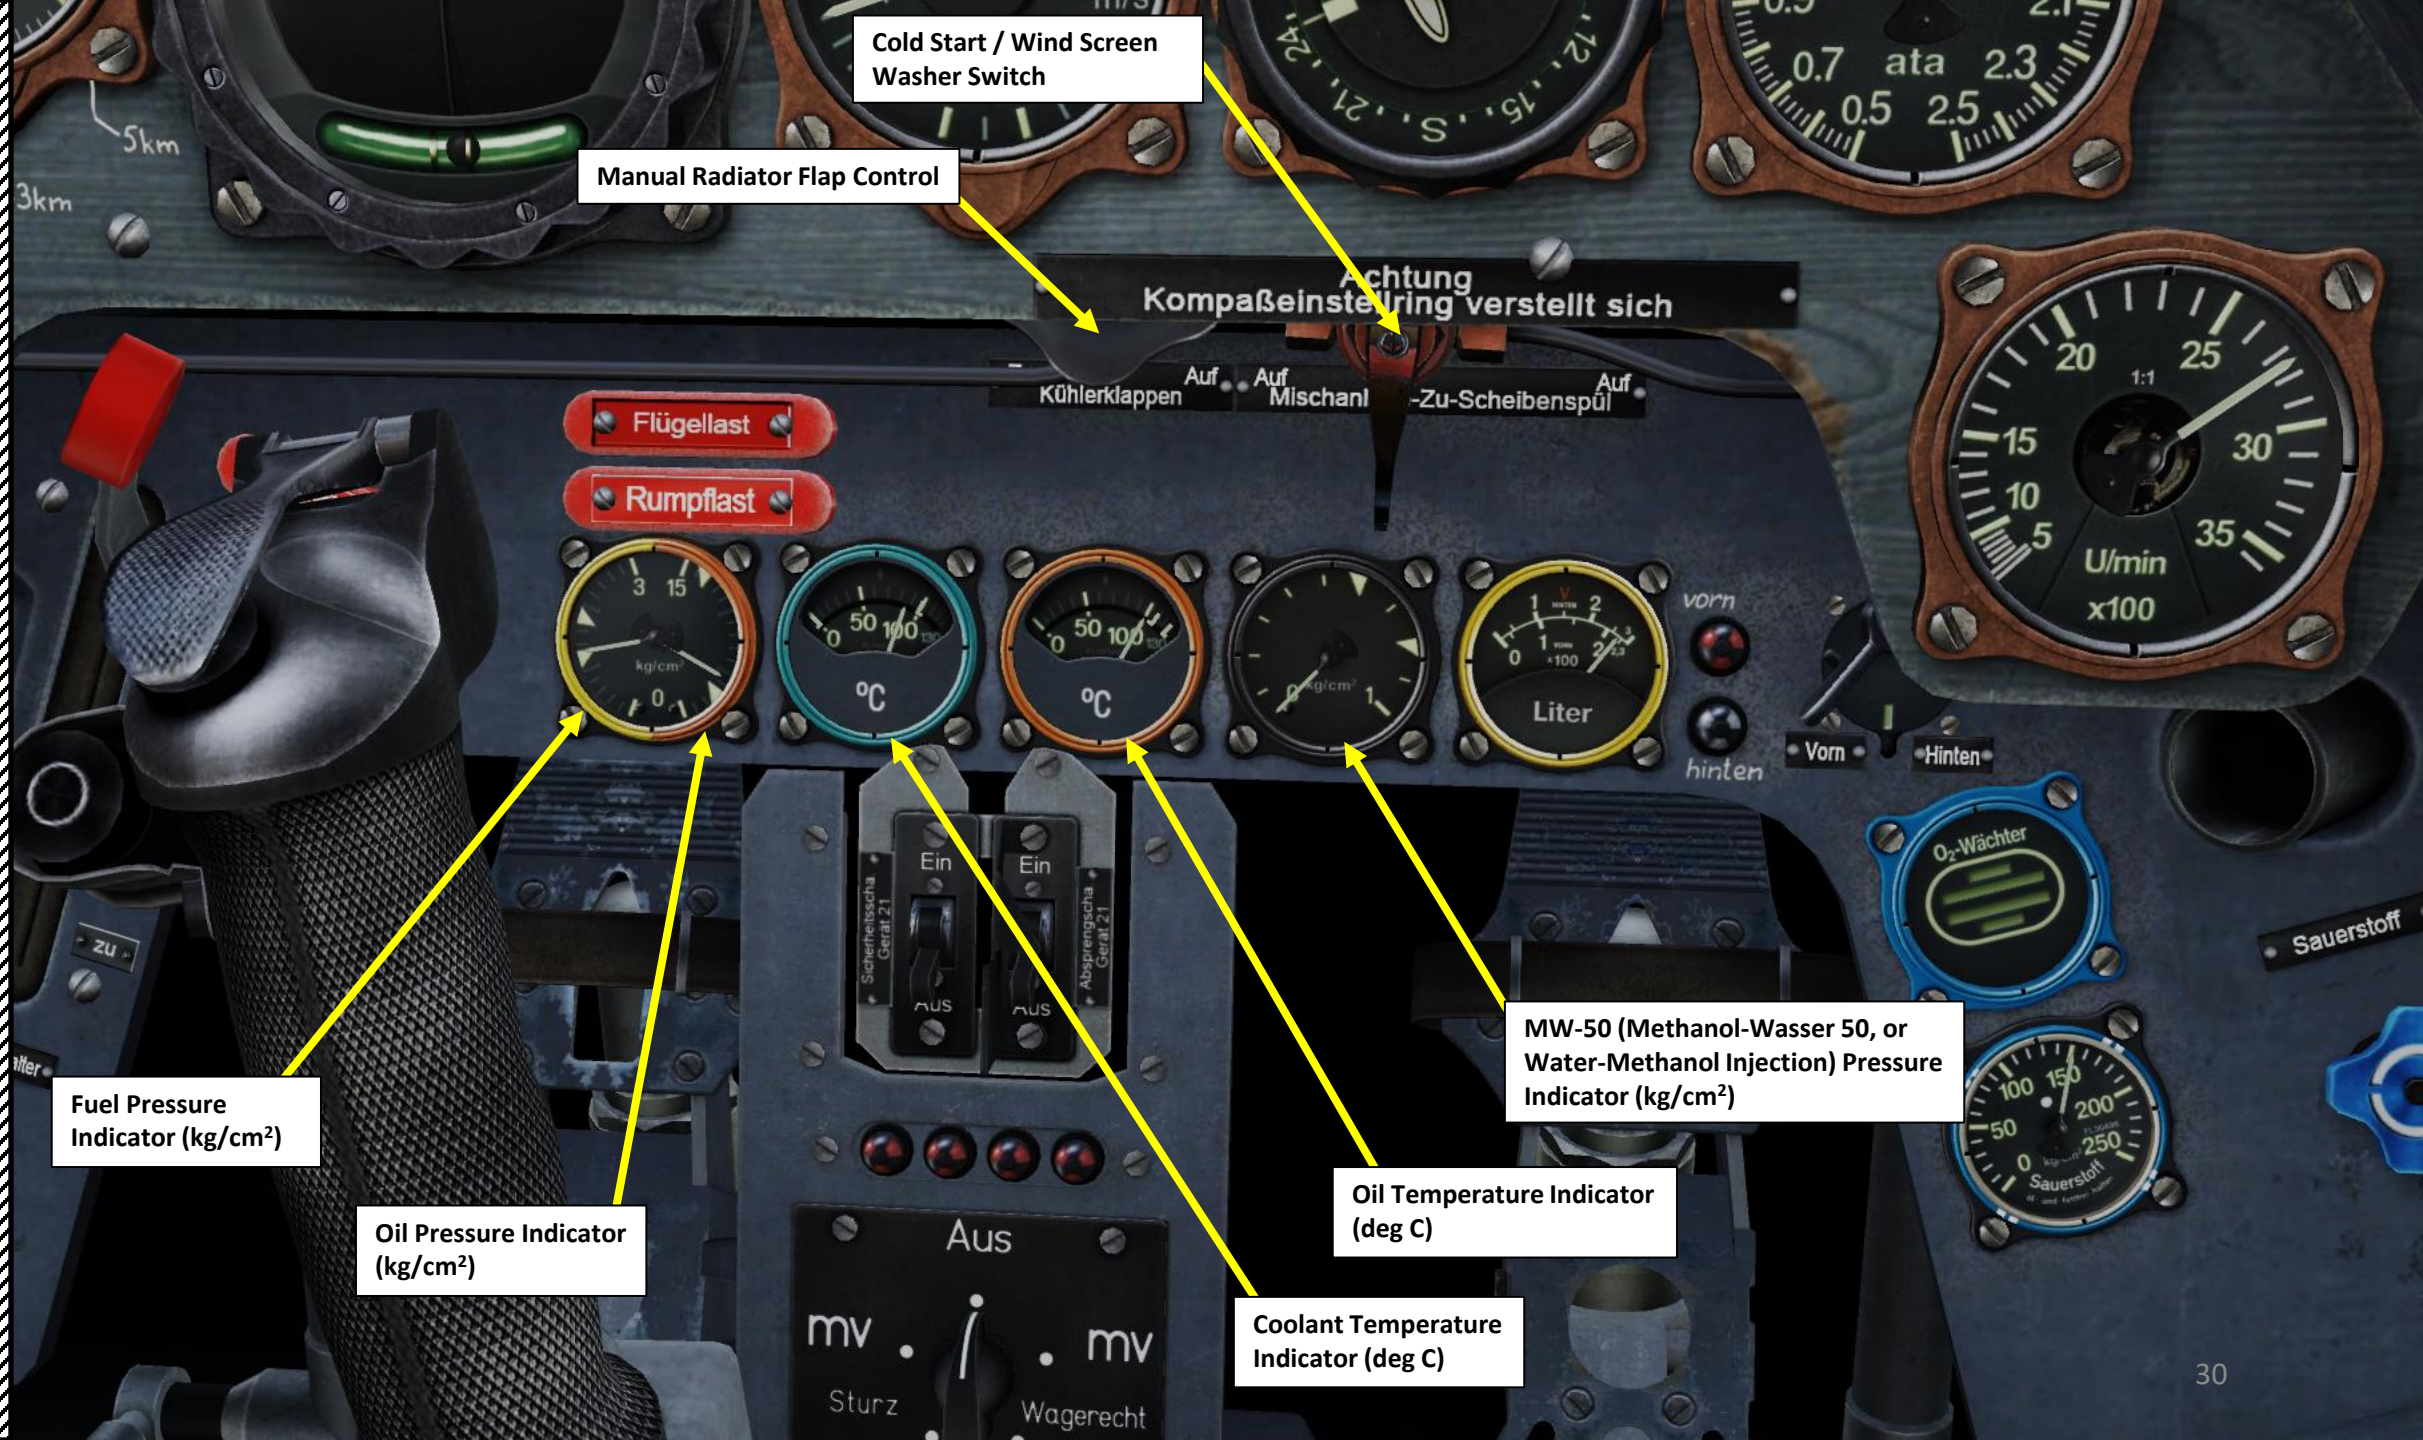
Cold Start / Wind Screen Washer Switch

Manual Radiator Flap Control

5km

3km

0.7 ata 2.3

0.5 2.5

Achtung
Kompaßeinstellring verstellt sich

Auf
Kühlerklappen

Auf
Mischanl

-Zu-Scheibenspül
Auf

Flügellast

Rumpflast

20 25
1:1
15 30
10
5 35
U/min
x100

3 15
kg/cm²
0

0 50 100
°C

0 50 100
°C

0 kg/cm² 1

1 2
0 1 x100 2
Liter

vorn
hinten

Vorn
Hinten

O₂-Wächter

Sauerstoff

Ein
Aus
Sicherheitsscha Gerät 21

Ein
Aus
Absprengscha Gerät 21

zu

MW-50 (Methanol-Wasser 50, or Water-Methanol Injection) Pressure Indicator (kg/cm²)

100 150
50 200
0 250
Sauerstoff

Fuel Pressure Indicator (kg/cm²)

Oil Pressure Indicator (kg/cm²)

Oil Temperature Indicator (deg C)

Coolant Temperature Indicator (deg C)

Aus
mv mv
Sturz Wagerecht

30